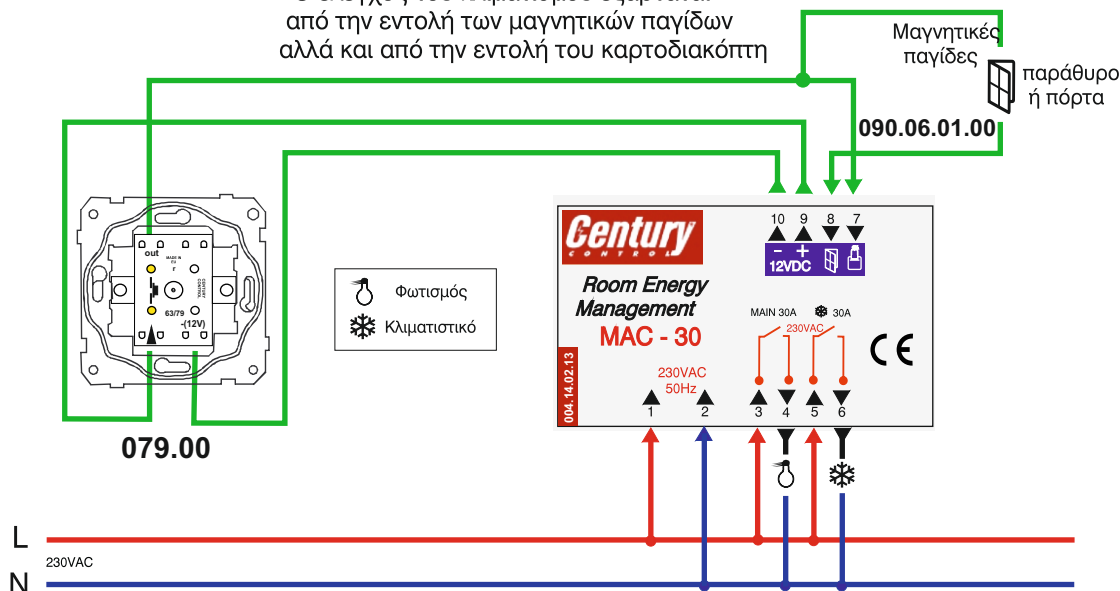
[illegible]
από την εντολή των μαγνητικών παγίδων
αλλά και από την εντολή του καρτοδιακόπτη

Μαγνητικές παγίδες

παράθυρο ή πόρτα

090.06.01.00

out
MADE IN
63/79
-(12V)

079.00

Φωτισμός
Κλιματιστικό

Century CONTROL
Room Energy Management
MAC - 30

10 9 8 7
- +
12VDC

MAIN 30A
30A
230VAC

CE

004.14.02.13

230VAC
50Hz

1 2 3 4 5 6

L
230VAC
N